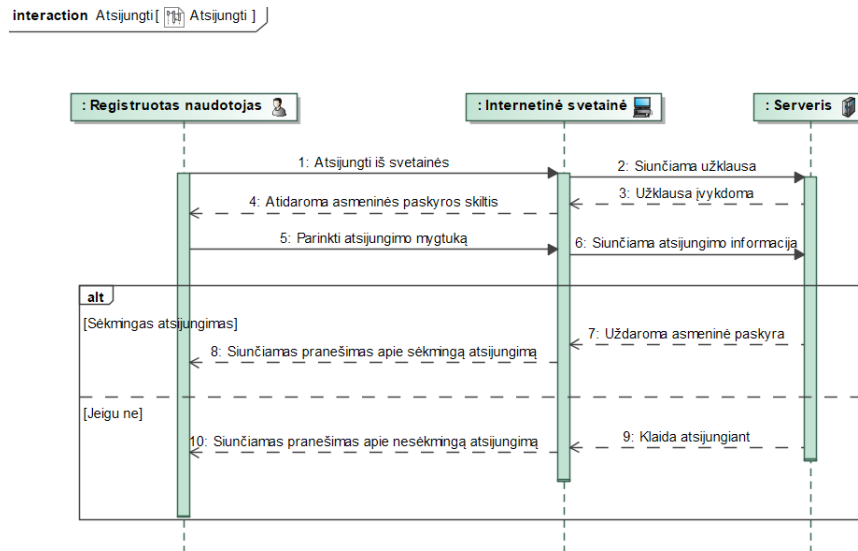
interaction Atsijungti [ Atsijungti ]

: Registruotas naudotojas

: Internetinė svetainė

: Serveris

1: Atsijungti iš svetainės

2: Siunčiama užklausa

3: Užklausa įvykdoma

4: Atidaroma asmeninės paskyros skiltis

5: Parinkti atsijungimo mygtuką

6: Siunčiama atsijungimo informacija

alt

[Sėkmingas atsijungimas]

7: Uždaroma asmeninė paskyra

8: Siunčiamas pranešimas apie sėkmingą atsijungimą

[Jeigu ne]

9: Klaida atsijungiant

10: Siunčiamas pranešimas apie nesėkmingą atsijungimą